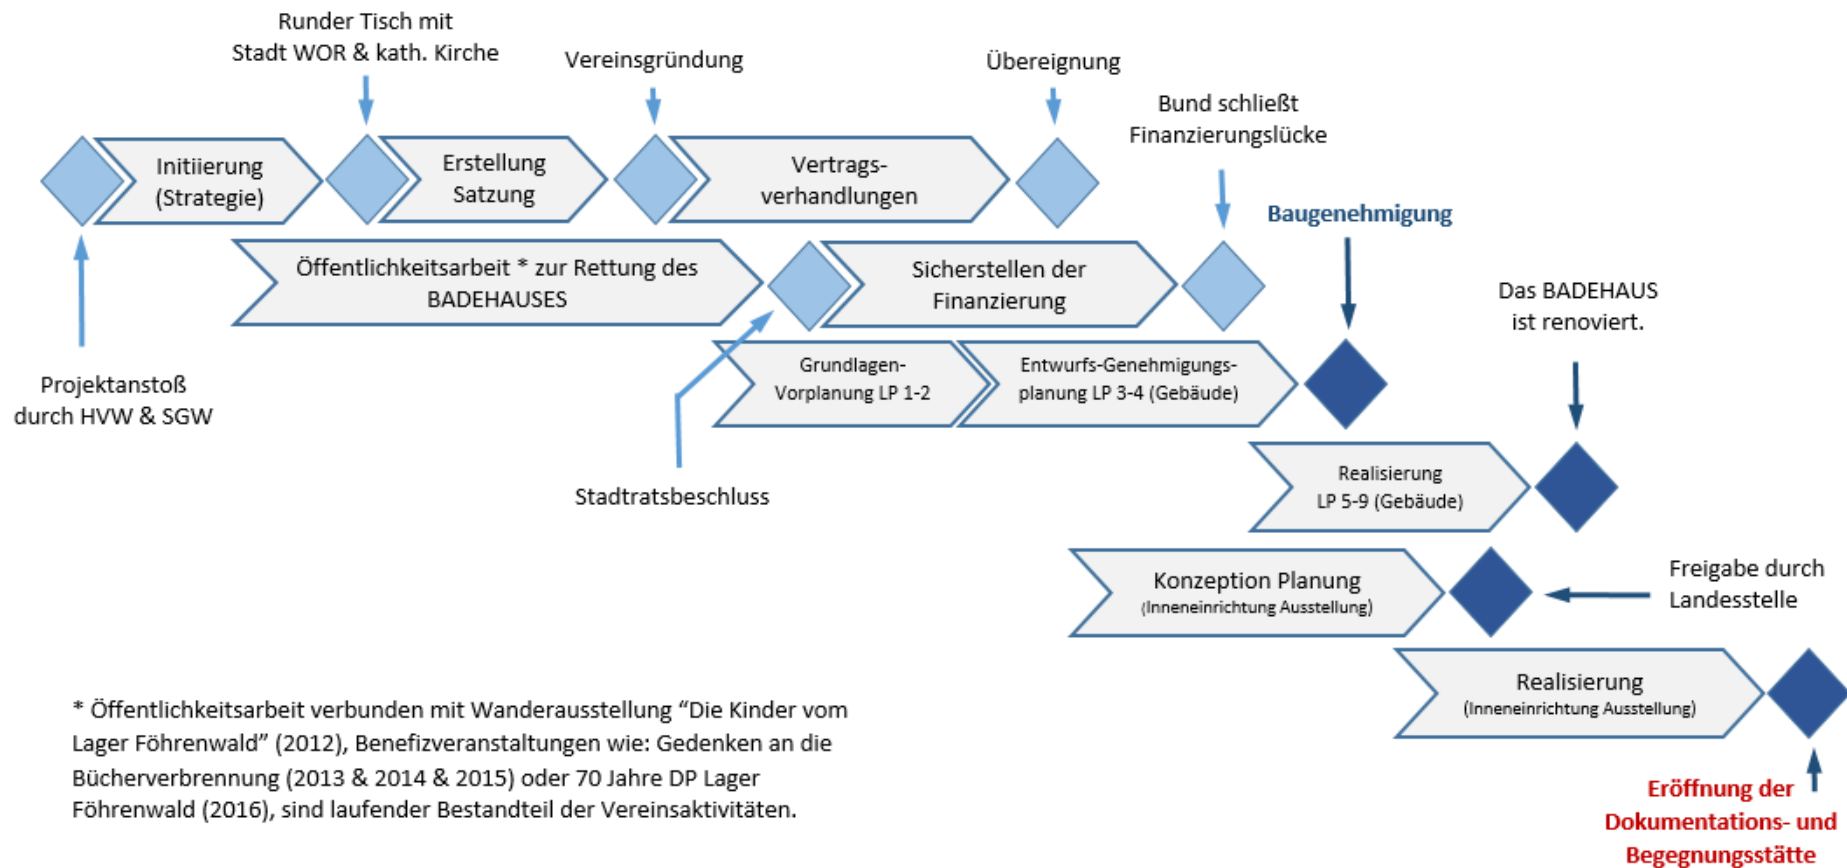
Runder Tisch mit Stadt WOR & kath. Kirche

Vereinsgründung

Übereignung

Initiierung (Strategie)

Erstellung Satzung

Vertragsverhandlungen

Bund schließt Finanzierungslücke

Baugenehmigung

Öffentlichkeitsarbeit * zur Rettung des BADEHAUSES

Sicherstellen der Finanzierung

Das BADEHAUS ist renoviert.

Grundlagen-Vorplanung LP 1-2

Entwurfs-Genehmigungsplanung LP 3-4 (Gebäude)

Projektanstoß durch HVW & SGW

Realisierung LP 5-9 (Gebäude)

Stadtratsbeschluss

Konzeption Planung (Inneneinrichtung Ausstellung)

Freigabe durch Landesstelle

Realisierung (Inneneinrichtung Ausstellung)

* Öffentlichkeitsarbeit verbunden mit Wanderausstellung “Die Kinder vom Lager Föhrenwald” (2012), Benefizveranstaltungen wie: Gedenken an die Bücherverbrennung (2013 & 2014 & 2015) oder 70 Jahre DP Lager Föhrenwald (2016), sind laufender Bestandteil der Vereinsaktivitäten.

Eröffnung der Dokumentations- und Begegnungsstätte